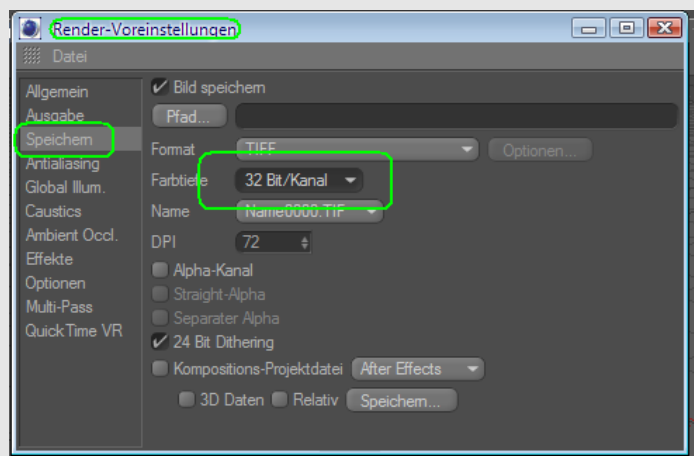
Render-Voreinstellungen

Datei

Allgemein
Ausgabe
Speichern
Antialiasing
Global Illum.
Caustics
Ambient Occl.
Effekte
Optionen
Multi-Pass
QuickTime VR

✓ Bild speichern
Pfad...
Format TIFF Optionen...
Farbtiefe 32 Bit/Kanal
Name Name0000.TIF
DPI 72
Alpha-Kanal
Straight-Alpha
Separater Alpha
✓ 24 Bit Dithering
Kompositions-Projektdatei After Effects
3D Daten Relativ Speichern...